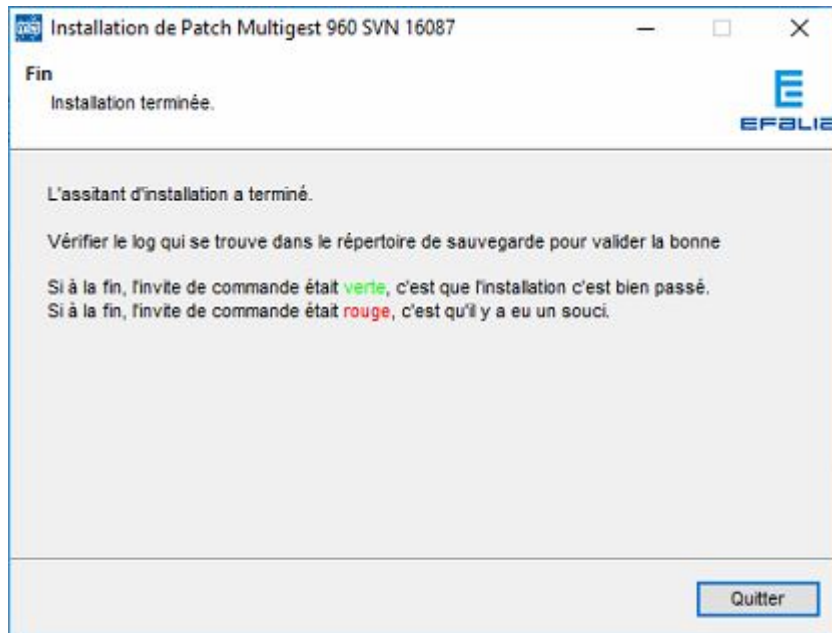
Installation de Patch Multigest 960 SVN 16087

Fin

Installation terminée.

EFALIA

L'assitant d'installation a terminé.

Vérifier le log qui se trouve dans le répertoire de sauvegarde pour valider la bonne

Si à la fin, l'invite de commande était verte, c'est que l'installation c'est bien passé.
Si à la fin, l'invite de commande était rouge, c'est qu'il y a eu un souci.

Quitter